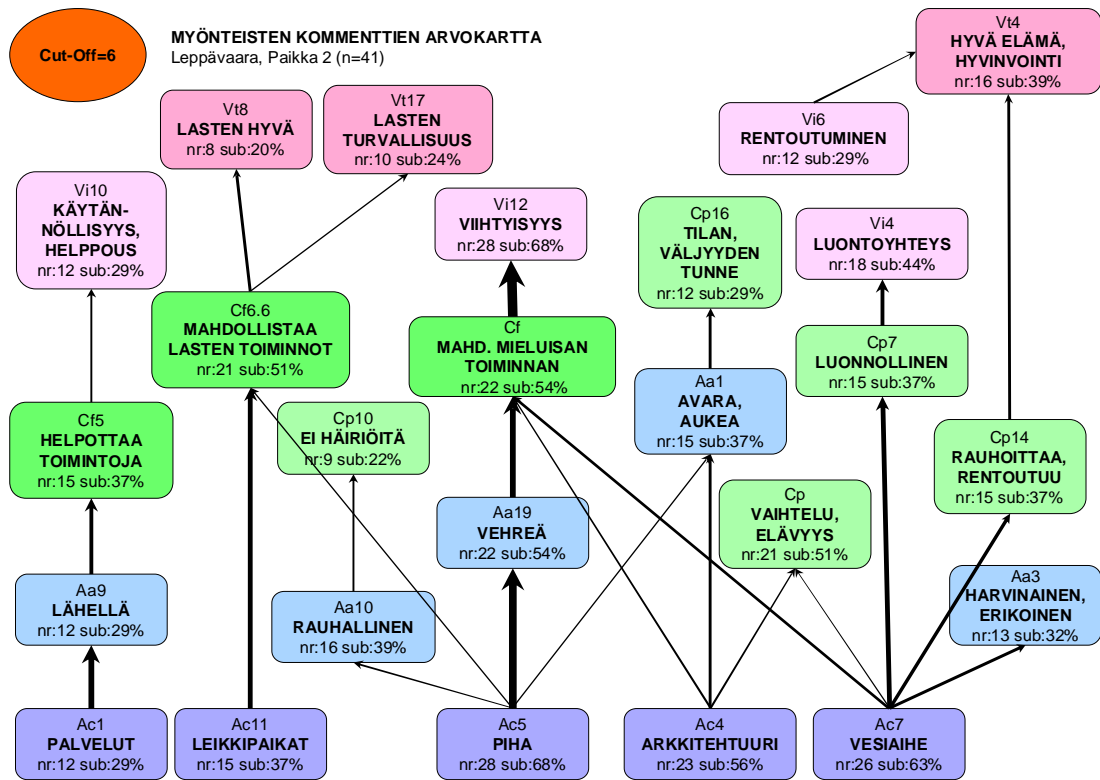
Cut-Off=6

MYÖNTEISTEN KOMMENTTIEN ARVOKARTTA
Leppävaara, Paikka 2 (n=41)

Vt4
HYVÄ ELÄMÄ, HYVINVOINTI
nr:16 sub:39%

Vt8
LASTEN HYVÄ
nr:8 sub:20%

Vt17
LASTEN TURVALLISUUS
nr:10 sub:24%

Vi6
RENTOUTUMINEN
nr:12 sub:29%

Vi10
KÄYTÄNNÖLLISYYS, HELPPOUS
nr:12 sub:29%

Vi12
VIIHTYISYYS
nr:28 sub:68%

Cp16
TILAN, VÄLJYYDEN TUNNE
nr:12 sub:29%

Vi4
LUONTOYHTEYS
nr:18 sub:44%

Cf6.6
MAHDOLLISTAA LASTEN TOIMINNOT
nr:21 sub:51%

Cf
MAHD. MIELUISAN TOIMINNAN
nr:22 sub:54%

Cp7
LUONNOLLINEN
nr:15 sub:37%

Aa1
AVARA, AUKEA
nr:15 sub:37%

Cf5
HELPOTTAA TOIMINTOJA
nr:15 sub:37%

Cp10
EI HÄIRIÖITÄ
nr:9 sub:22%

Cp14
RAUHOITTAA, RENTOUTUU
nr:15 sub:37%

Aa19
VEHREÄ
nr:22 sub:54%

Cp
VAIHTELU, ELÄVYYS
nr:21 sub:51%

Aa9
LÄHELLÄ
nr:12 sub:29%

Aa10
RAUHALLINEN
nr:16 sub:39%

Aa3
HARVINAINEN, ERIKOINEN
nr:13 sub:32%

Ac1
PALVELUT
nr:12 sub:29%

Ac11
LEIKKIPAIKAT
nr:15 sub:37%

Ac5
PIHA
nr:28 sub:68%

Ac4
ARKKITEHTUURI
nr:23 sub:56%

Ac7
VESIAIHE
nr:26 sub:63%